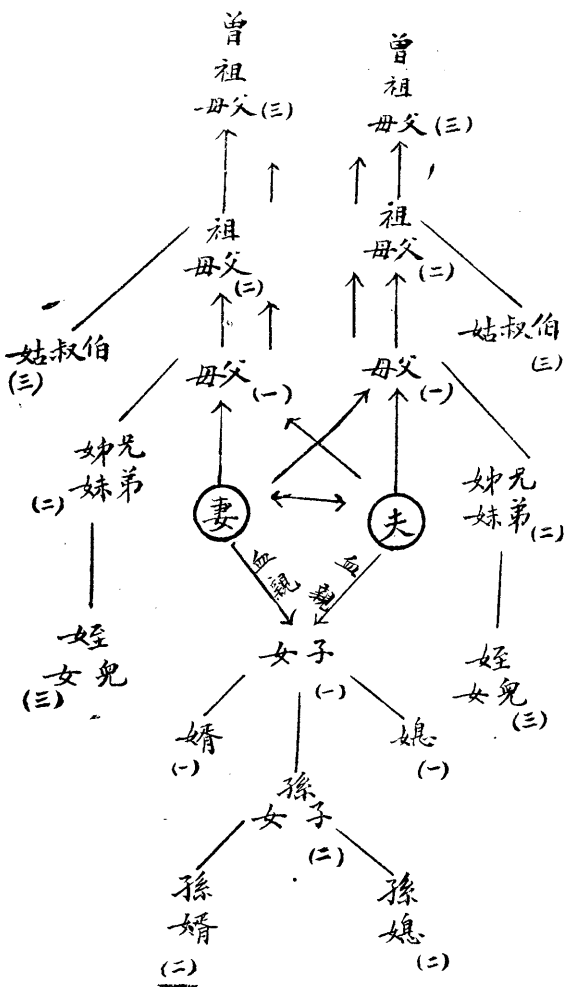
曾
祖
母父(三)

曾
祖
母父(三)

祖
母父(二)

祖
母父(二)

姑叔伯
(三)

母父(一)

母父(一)

姑叔伯
(三)

姊兄
妹弟
(二)

妻

夫

姊兄
妹弟(二)

血親

血親

姪
女兒
(三)

女子
(一)

姪
女兒
(三)

婿
(一)

媳
(一)

孫
女子
(二)

孫
婿
(二)

孫
媳
(二)